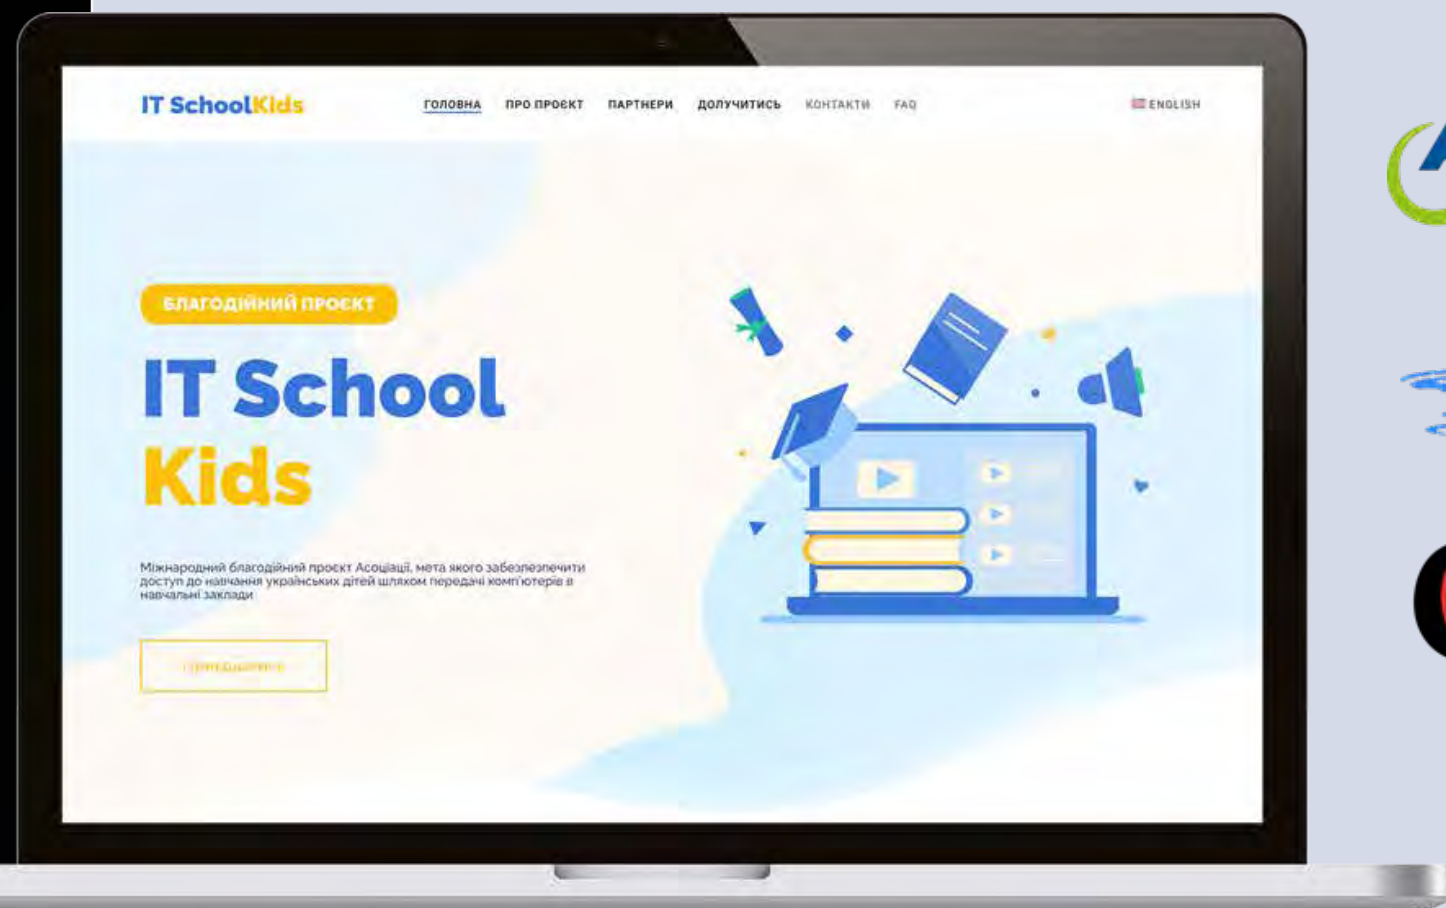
IT SchoolKids

ГОЛОВНА ПРО ПРОЄКТ ПАРТНЕРИ ДОЛУЧИТИСЬ КОНТАКТИ FAQ

ENGLISH

БЛАГОДІЙНИЙ ПРОЄКТ

IT School Kids

Міжнародний благодійний проєкт Асоціації, мета якого забезпезпечити доступ до навчання українських дітей шляхом передачі комп'ютерів в навчальні заклади

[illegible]